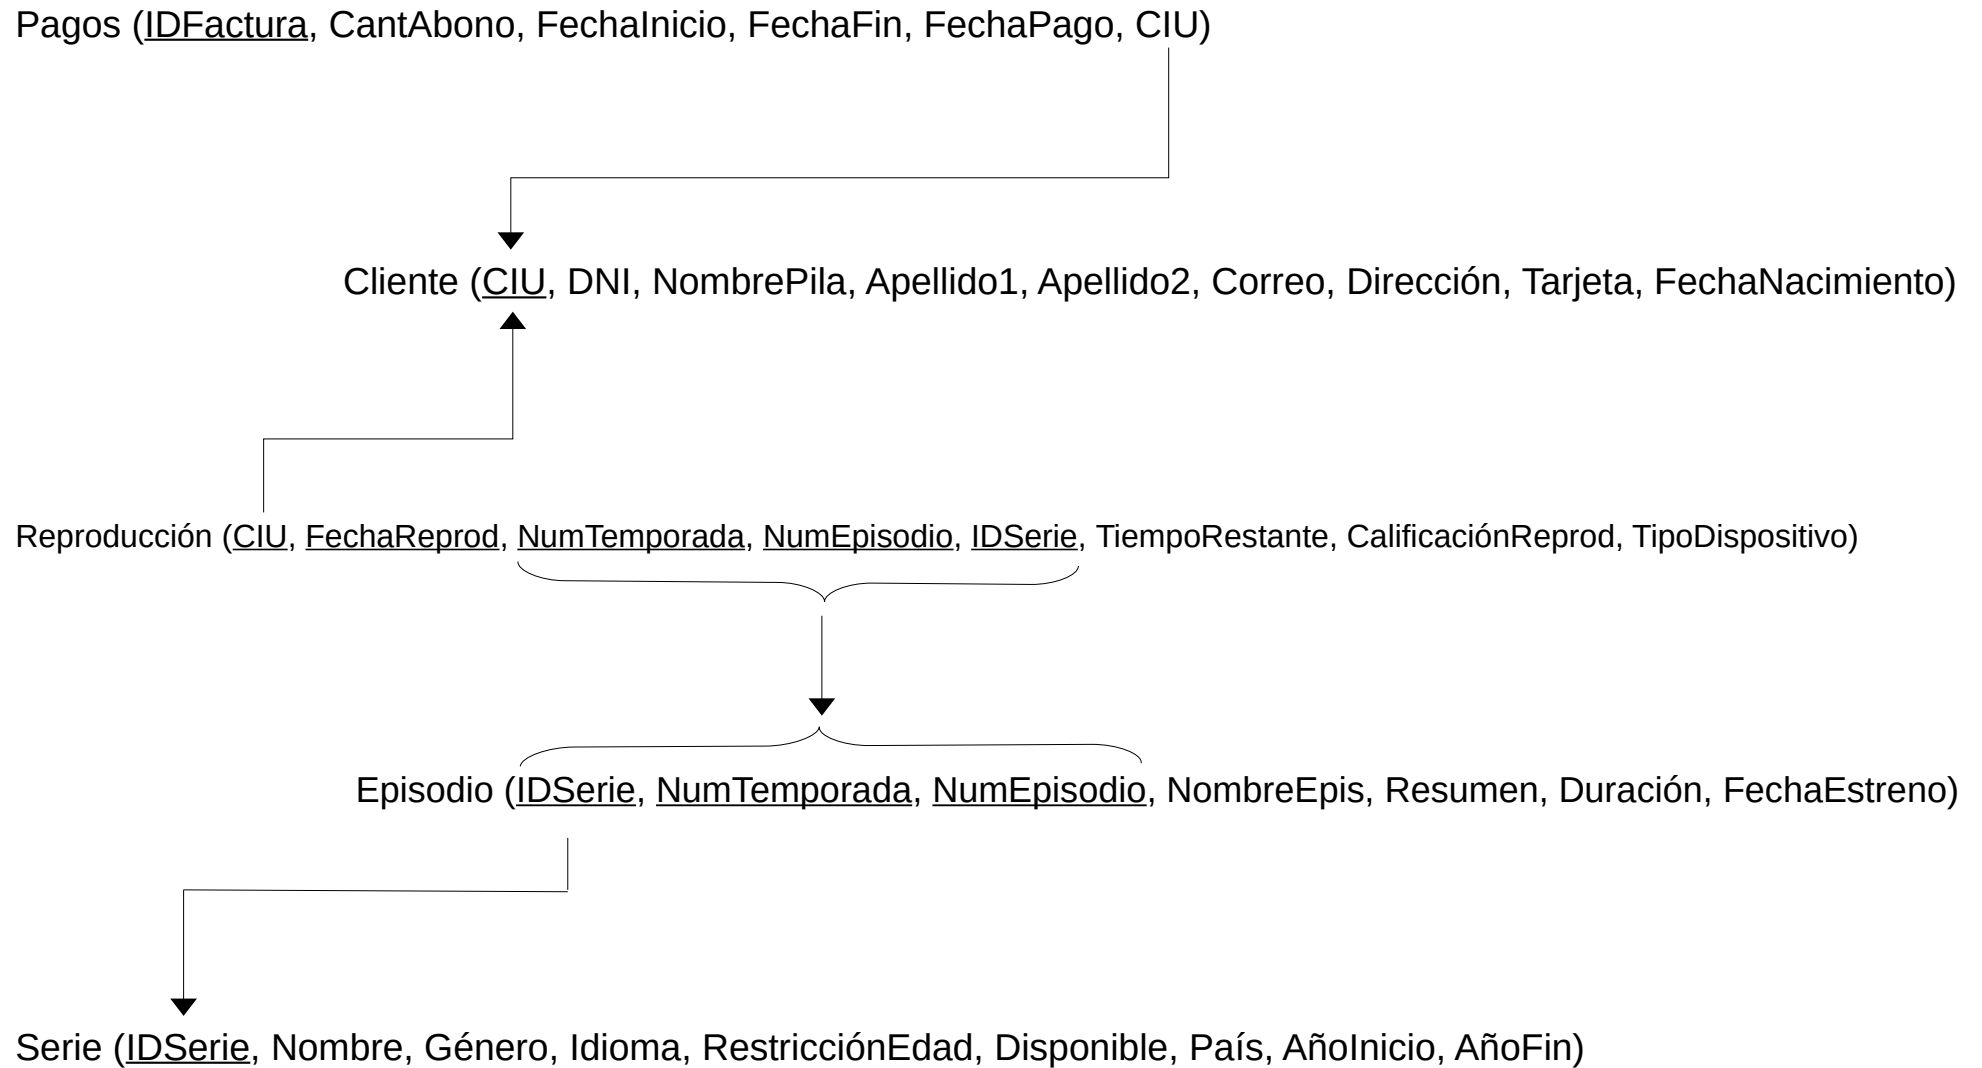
Pagos (IDFactura, CantAbono, FechaInicio, FechaFin, FechaPago, CIU)

Cliente (CIU, DNI, NombrePila, Apellido1, Apellido2, Correo, Dirección, Tarjeta, FechaNacimiento)

Reproducción (CIU, FechaReprod, NumTemporada, NumEpisodio, IDSerie, TiempoRestante, CalificaciónReprod, TipoDispositivo)

Episodio (IDSerie, NumTemporada, NumEpisodio, NombreEpis, Resumen, Duración, FechaEstreno)

Serie (IDSerie, Nombre, Género, Idioma, RestricciónEdad, Disponible, País, AñoInicio, AñoFin)